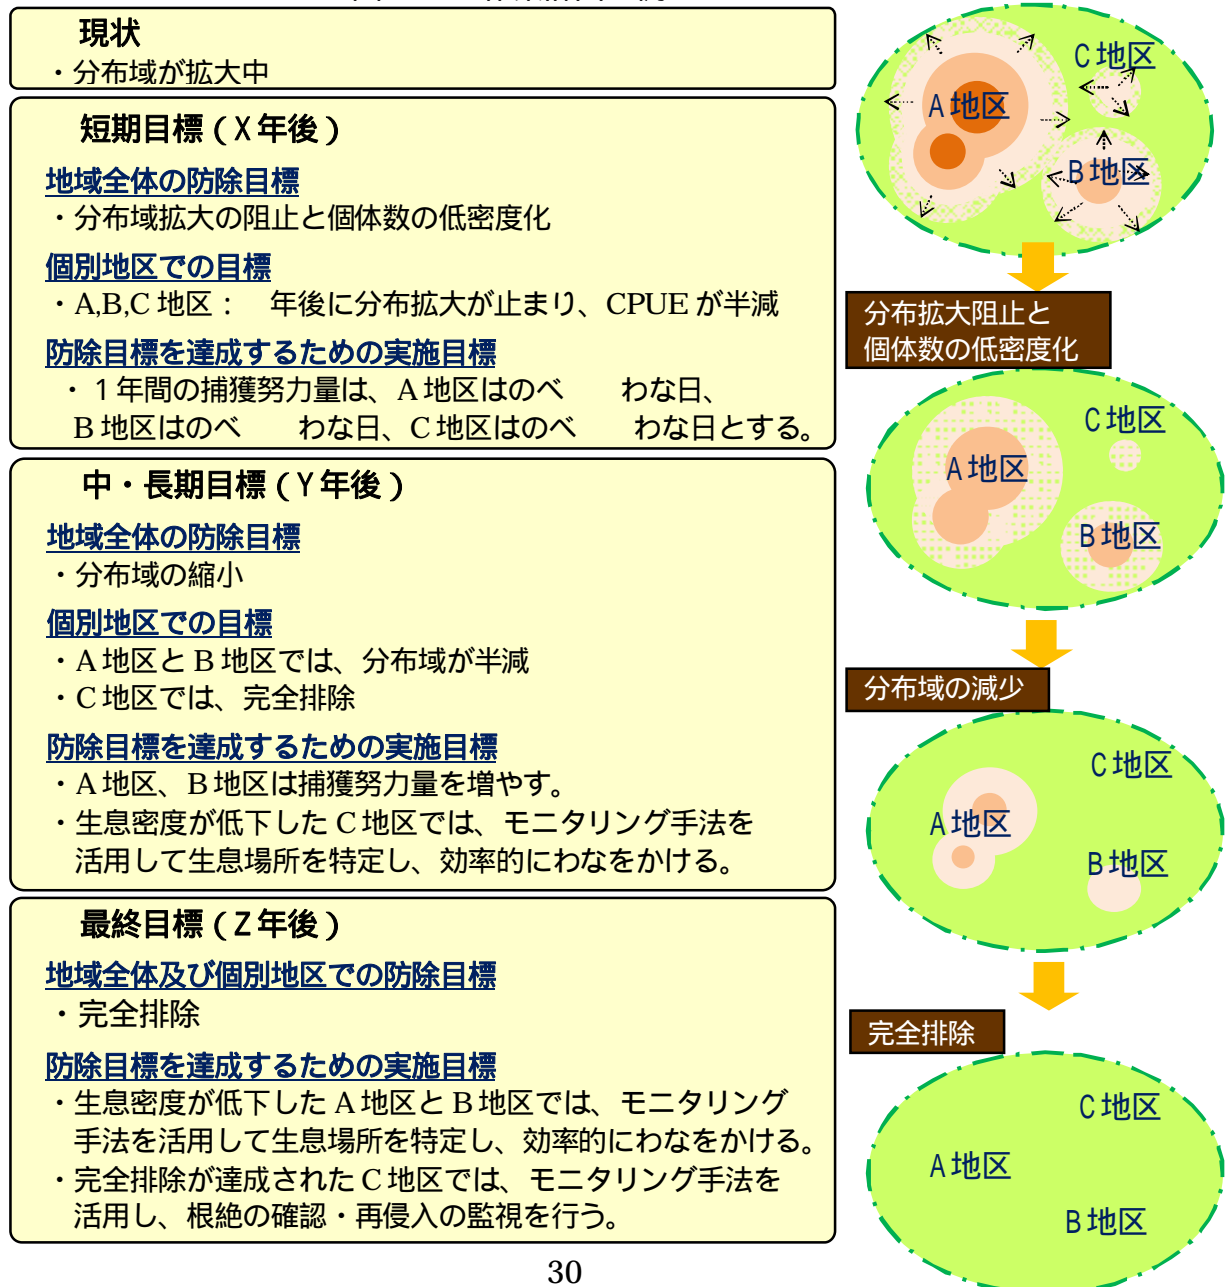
現状
・分布域が拡大中

短期目標（Ｘ年後）

地域全体の防除目標
・分布域拡大の阻止と個体数の低密度化

個別地区での目標
・A,B,C 地区：　年後に分布拡大が止まり、CPUE が半減

防除目標を達成するための実施目標
・１年間の捕獲努力量は、A 地区はのべ　　わな日、B 地区はのべ　　わな日、C 地区はのべ　　わな日とする。

中・長期目標（Ｙ年後）

地域全体の防除目標
・分布域の縮小

個別地区での目標
・A 地区と B 地区では、分布域が半減
・C 地区では、完全排除

防除目標を達成するための実施目標
・A 地区、B 地区は捕獲努力量を増やす。
・生息密度が低下した C 地区では、モニタリング手法を活用して生息場所を特定し、効率的にわなをかける。

最終目標（Ｚ年後）

地域全体及び個別地区での防除目標
・完全排除

防除目標を達成するための実施目標
・生息密度が低下した A 地区と B 地区では、モニタリング手法を活用して生息場所を特定し、効率的にわなをかける。
・完全排除が達成された C 地区では、モニタリング手法を活用し、根絶の確認・再侵入の監視を行う。

C 地区
A 地区
B 地区

分布拡大阻止と個体数の低密度化

C 地区
A 地区
B 地区

分布域の減少

C 地区
A 地区
B 地区

完全排除

C 地区
A 地区
B 地区

30